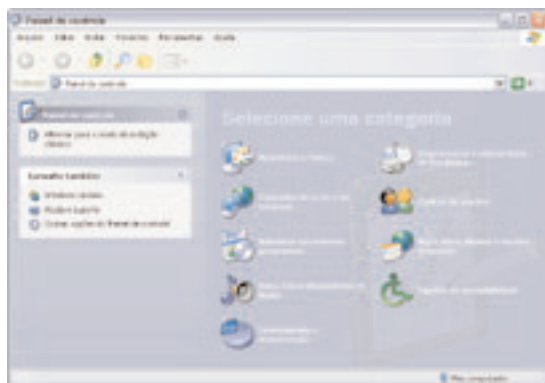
Painel de controle

Arquivo Editar Exibir Favoritos Ferramentas Ajuda

Endereço Painel de controle

Painel de controle

Alternar para o modo de exibição clássico

Consulte também

Windows Update

Ajuda e suporte

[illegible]

Selecione uma categoria

Aparência e temas

Conexões de rede e de Internet

Adicionar ou remover programas

Sons, fala e dispositivos de áudio

Desempenho e manutenção

Impressoras e outros itens de hardware

Contas de usuário

Opções de data, hora, idioma e regionais

Opções de acessibilidade

Meu computador